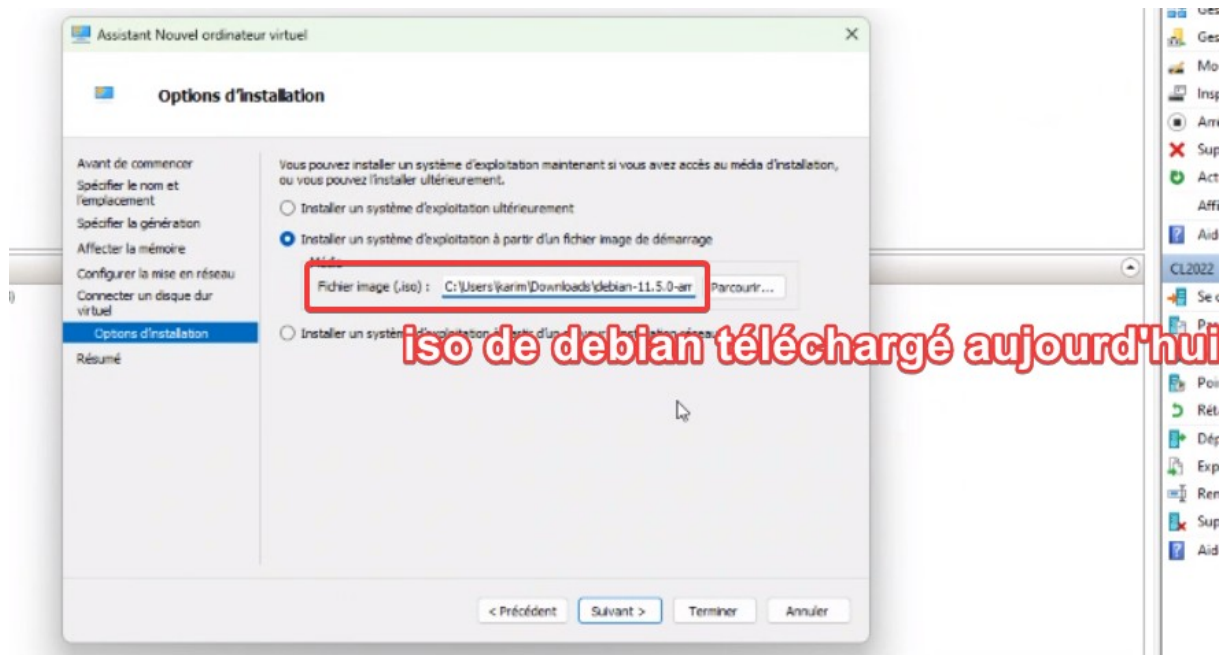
Assistant Nouvel ordinateur virtuel

Options d'installation

Avant de commencer
Spécifier le nom et l'emplacement
Spécifier la génération
Affecter la mémoire
Configurer la mise en réseau
Connecter un disque dur virtuel
Options d'installation
Résumé

Vous pouvez installer un système d'exploitation maintenant si vous avez accès au média d'installation, ou vous pouvez l'installer ultérieurement.

Installer un système d'exploitation ultérieurement

Installer un système d'exploitation à partir d'un fichier image de démarrage

Média

Fichier image (.iso) : C:\Users\karim\Downloads\debian-11.5.0-am

Parcourir...

Installer un systè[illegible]

iso de debian téléchargé aujourd'hui

< Précédent Suivant > Terminer Annuler

Ges
Ges
Mo
Insp
Arr
Sup
Act
Affi
Aid
CL2022
Se c
Par
Poi
Rét
Dép
Exp
Ren
Sup
Aid